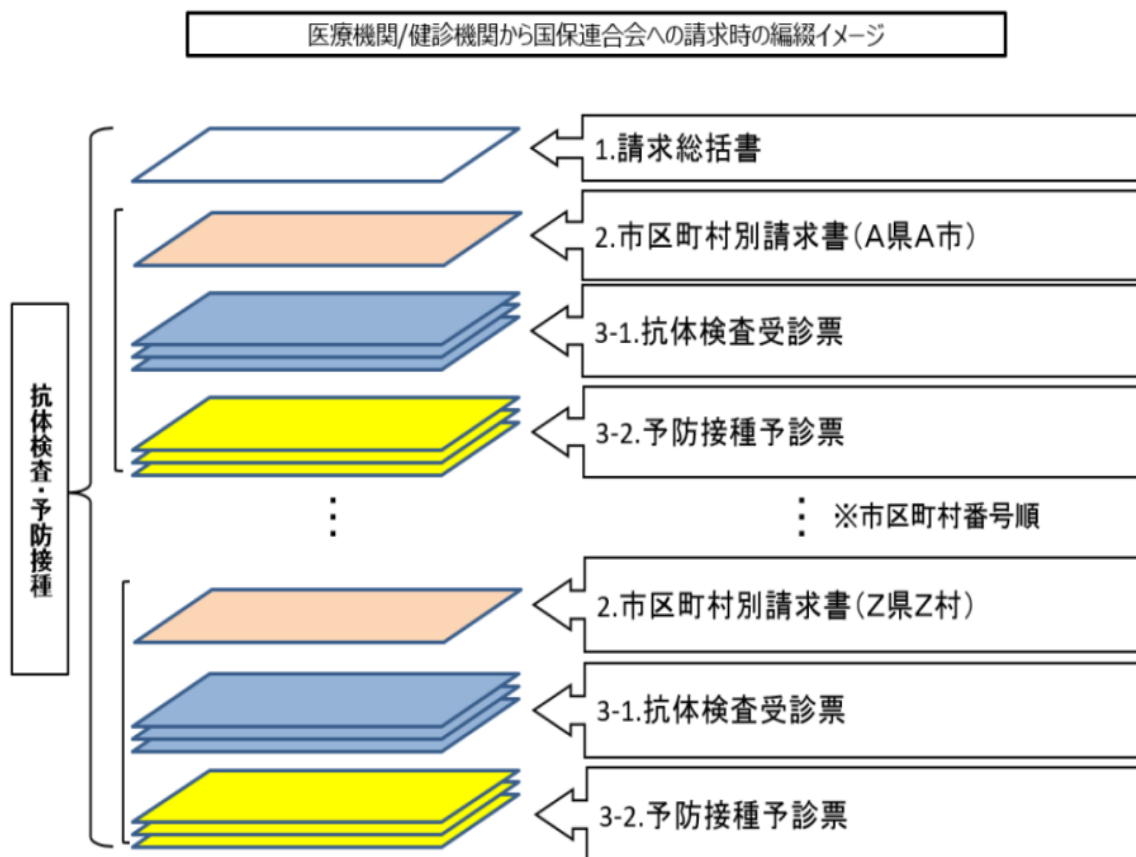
医療機関/健診機関から国保連合会への請求時の編綴イメージ

抗体検査・予防接種

1.請求総括書

2.市区町村別請求書(A県A市)

3-1.抗体検査受診票

3-2.予防接種予診票

⋮

⋮ ※市区町村番号順

2.市区町村別請求書(Z県Z村)

3-1.抗体検査受診票

3-2.予防接種予診票